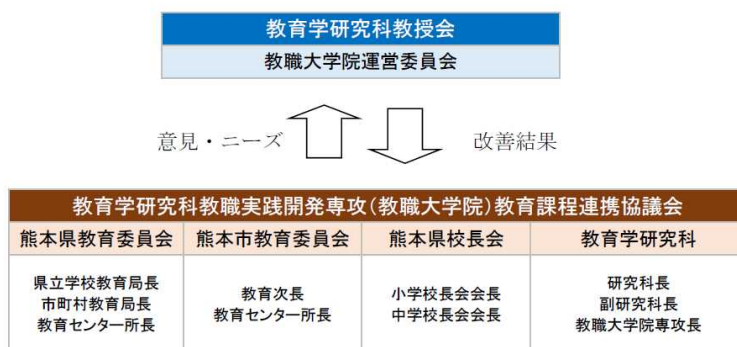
教育学研究科教授会
教職大学院運営委員会

意見・ニーズ

改善結果

教育学研究科教職実践開発専攻（教職大学院）教育課程連携協議会

| 熊本県教育委員会 | 熊本市教育委員会 | 熊本県校長会 | 教育学研究科 |
|---|---|---|---|
| 県立学校教育局長<br>市町村教育局長<br>教育センター所長 | 教育次長<br>教育センター所長 | 小学校長会会長<br>中学校長会会長 | 研究科長<br>副研究科長<br>教職大学院専攻長 |